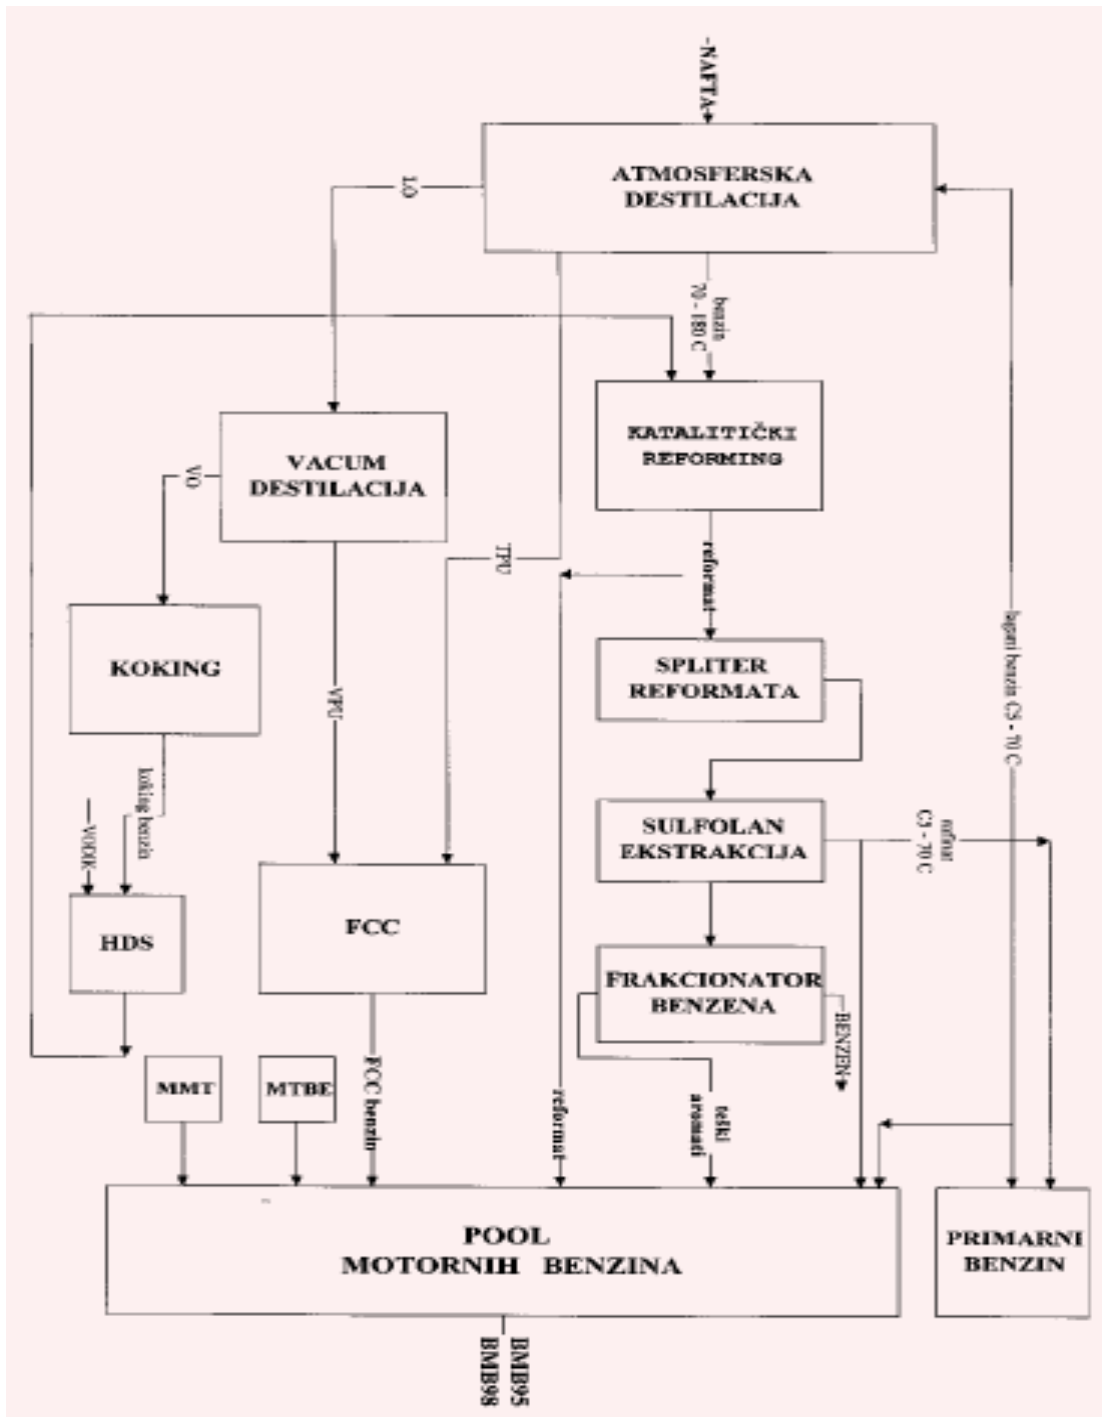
NAFTA

ATMOSFERSKA DESTILACIJA

LO

benzin 70 - 180 C

VACUM DESTILACIJA

KATALITIČKI REFORMING

VO

TPU

reformat

KOKING

VPU

SPLITER REFORMATA

laki benzin C5 - 70 C

koking benzin

VOOK

SULFOLAN EKSTRAKCIJA

rafinat C5 - 70 C

HDS

FCC

FRAKCIONATOR BENZENA

BENZEN

MMT

MTBE

FCC benzin

reformat

teški aromati

POOL MOTORNIH BENZINA

PRIMARNI BENZIN

BMB95
BMB98